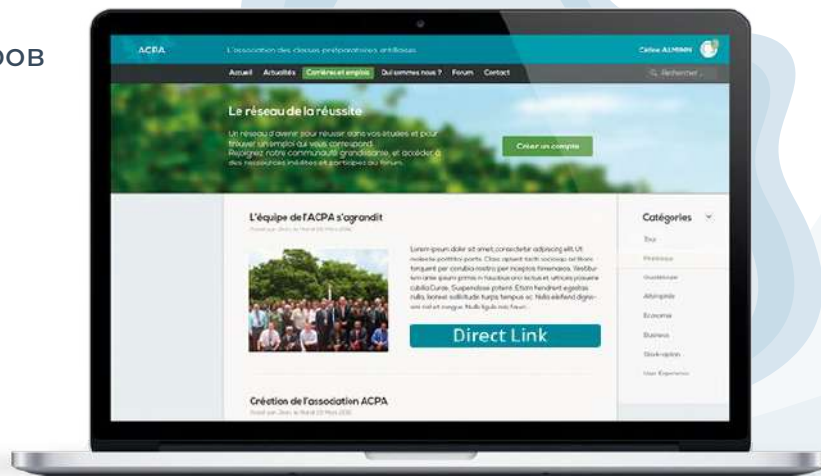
OOB

ACPA L'association des classes préparatoires antillaises Céline ALMANN

Accueil Actualités Carrières et emplois Qui sommes nous ? Forum Contact Rechercher

Le réseau de la réussite

Un réseau d'avenir pour réussir dans vos études et pour trouver un emploi qui vous correspond. Rejoignez notre communauté grandissante, et accéder à des ressources inédites et participez au forum.

Créer un compte

L'équipe de l'ACPA s'agrandit

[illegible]

Lorem ipsum dolor sit amet, consectetur adipiscing elit. Ut molestie porttitor porta. Class aptent taciti sociosqu ad litora torquent per conubia nostra per inceptos himenaeos. Vestibulum ante ipsum primis in faucibus orci luctus et ultrices posuere cubilia Curae. Suspendisse potenti. Etiam hendrerit egestas nulla, laoreet sollicitudin turpis tempus ac. Nulla eleifend dignissim nisl et congue. Nulla ligula nisi, fauci...

Direct Link

Création de l'association ACPA

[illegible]

Catégories

Tous
Martinique
Guadeloupe
Afterprépa
Economie
Business
Stock-option
User Experience